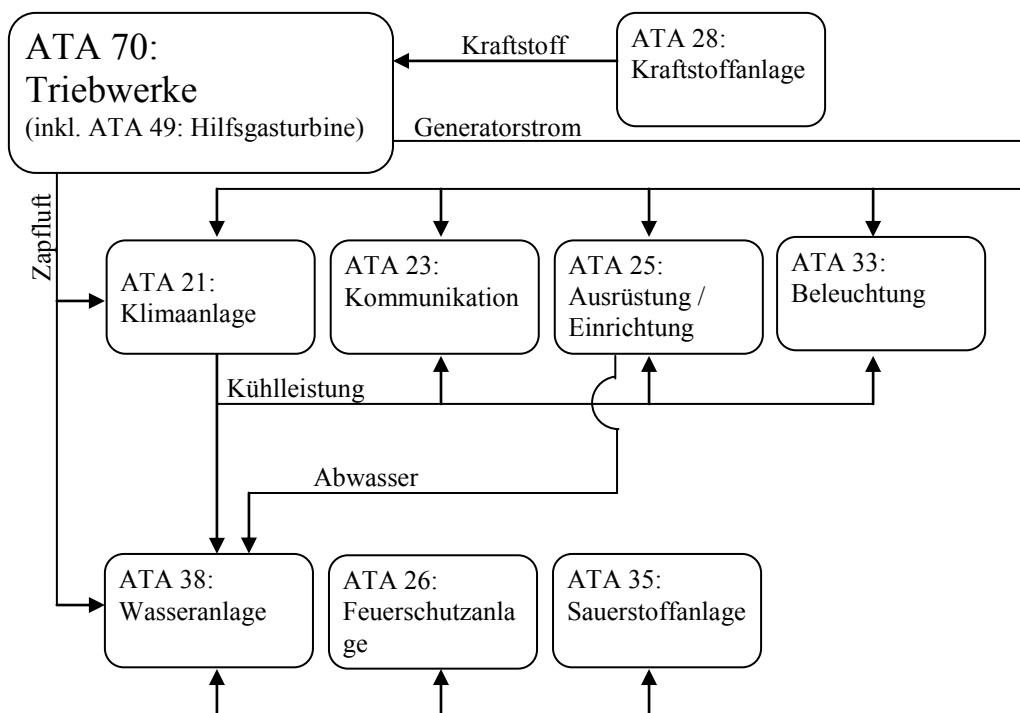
ATA 70:
Triebwerke
(inkl. ATA 49: Hilfsgasturbine)

Kraftstoff

ATA 28:
Kraftstoffanlage

Generatorstrom

Zapfluft

ATA 21:
Klimaanlage

ATA 23:
Kommunikation

ATA 25:
Ausrüstung /
Einrichtung

ATA 33:
Beleuchtung

Kühlleistung

Abwasser

ATA 38:
Wasseranlage

ATA 26:
Feuerschutzanla
ge

ATA 35:
Sauerstoffanlage